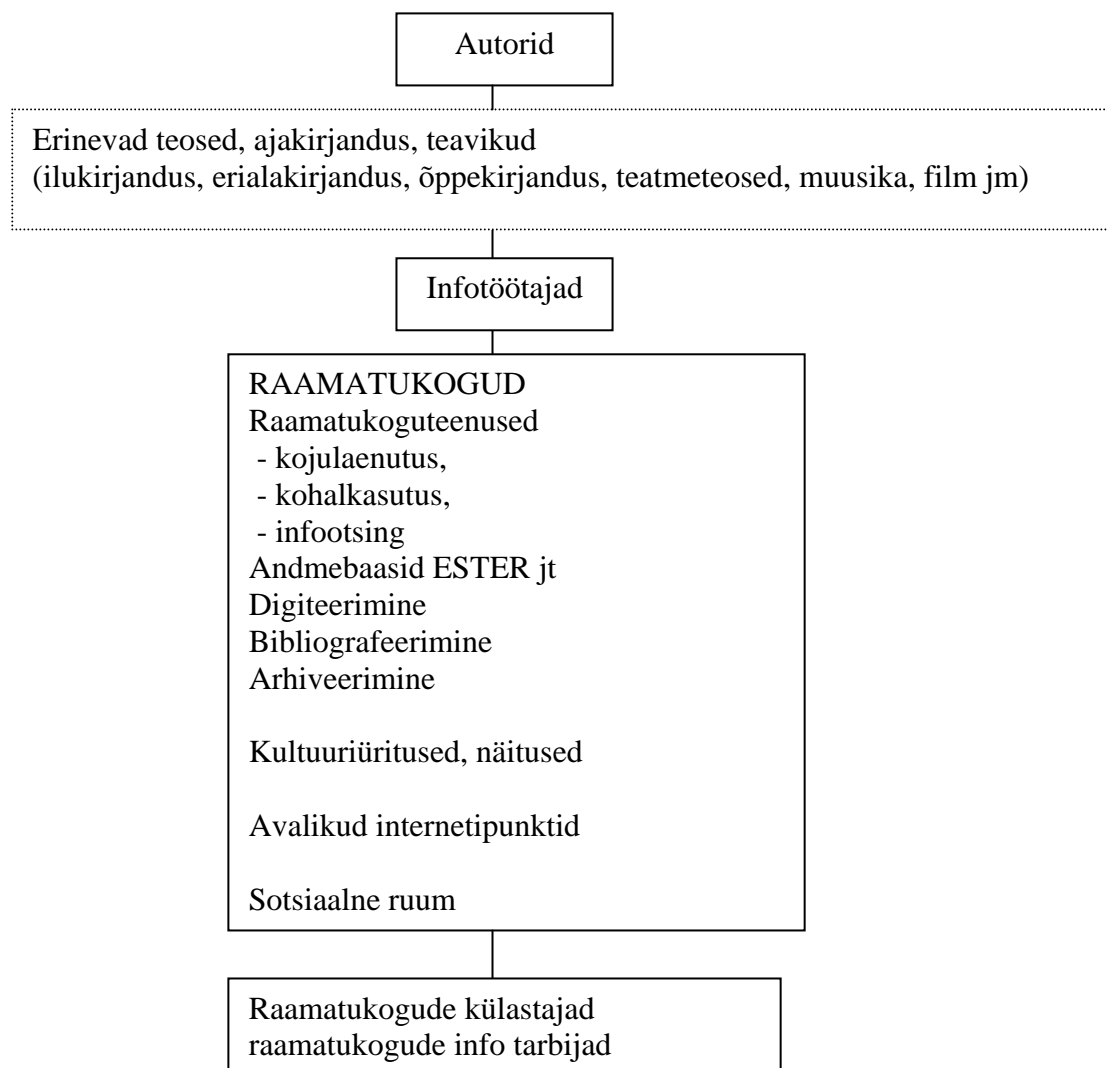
Autorid

Erinevad teosed, ajakirjandus, teavikud
(ilukirjandus, erialakirjandus, õppekirjandus, teatmeteosed, muusika, film jm)

Infotöötajad

RAAMATUKOGUD
Raamatukoguteenused
- kojulaenutus,
- kohalkasutus,
- infootsing
Andmebaasid ESTER jt
Digiteerimine
Bibliografeerimine
Arhiveerimine

Kultuuriüritused, näitused

Avalikud internetipunktid

Sotsiaalne ruum

Raamatukogude külastajad
raamatukogude info tarbijad